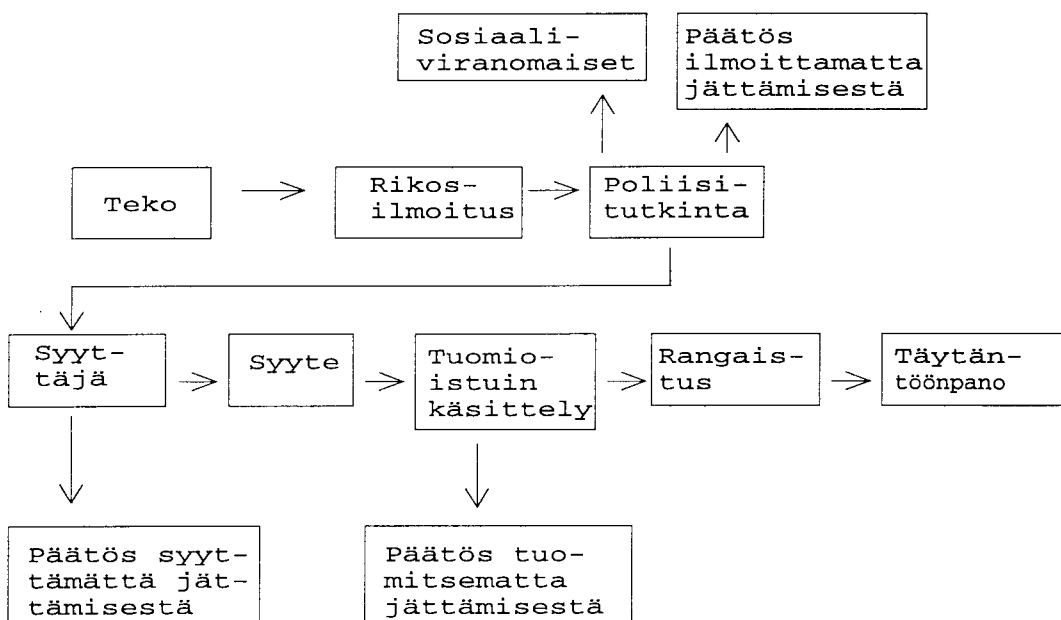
Sosiaaliviranomaiset

Päätös ilmoittamatta jättämisestä

Teko

Rikosilmoitus

Poliisitutkinta

Syyttäjä

Syyte

Tuomioistuin käsittely

Rangaistus

Täytäntöönpano

Päätös syyttämättä jättämisestä

Päätös tuomitsematta jättämisestä